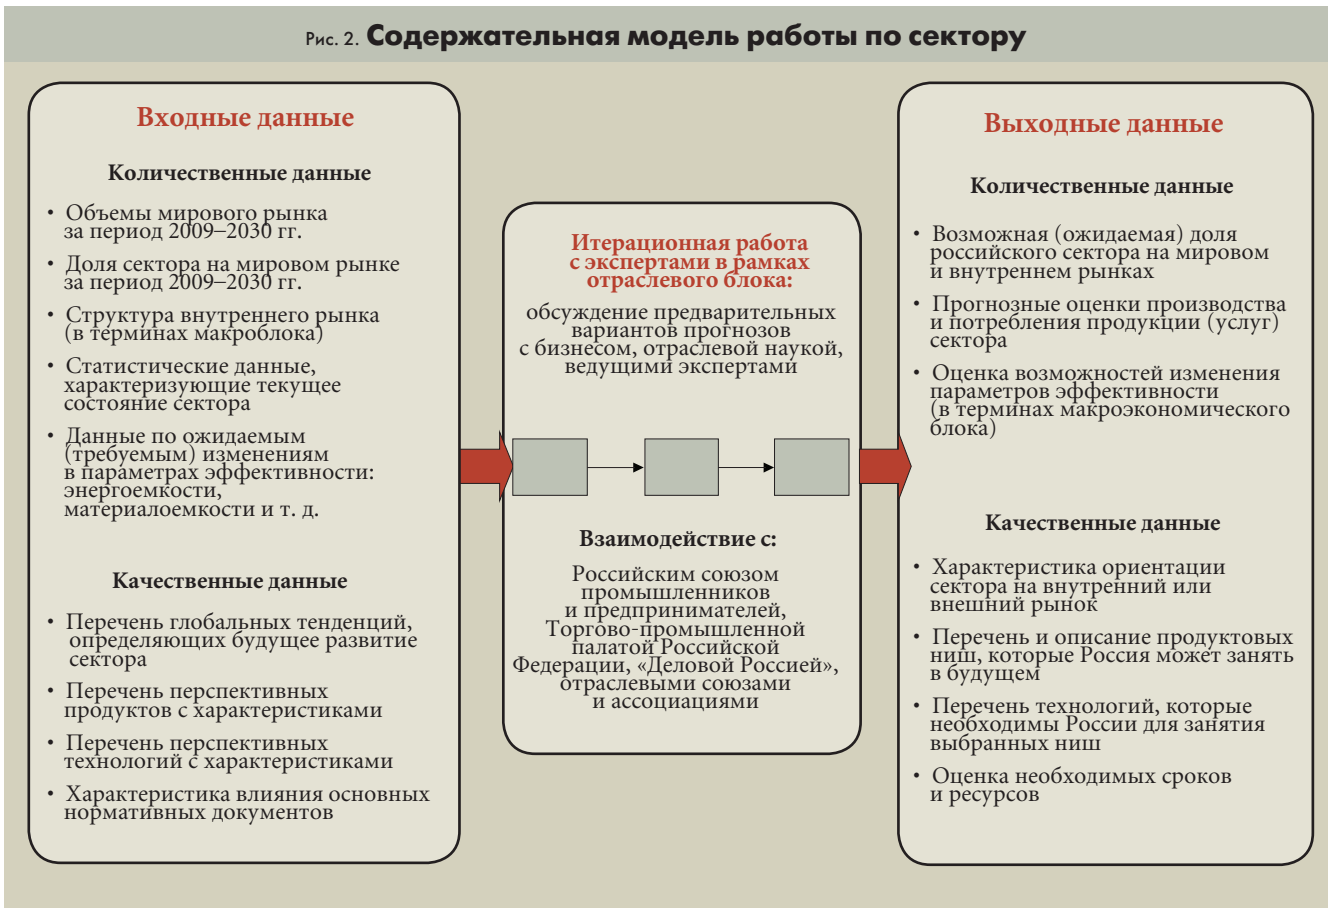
Рис. 2. Содержательная модель работы по сектору

Входные данные

Количественные данные

• Объемы мирового рынка за период 2009–2030 гг.
• Доля сектора на мировом рынке за период 2009–2030 гг.
• Структура внутреннего рынка (в терминах макроблока)
• Статистические данные, характеризующие текущее состояние сектора
• Данные по ожидаемым (требуемым) изменениям в параметрах эффективности: энергоемкости, материалоемкости и т. д.

Качественные данные

• Перечень глобальных тенденций, определяющих будущее развитие сектора
• Перечень перспективных продуктов с характеристиками
• Перечень перспективных технологий с характеристиками
• Характеристика влияния основных нормативных документов

Итерационная работа с экспертами в рамках отраслевого блока:

обсуждение предварительных вариантов прогнозов с бизнесом, отраслевой наукой, ведущими экспертами

Взаимодействие с:

Российским союзом промышленников и предпринимателей, Торгово-промышленной палатой Российской Федерации, «Деловой Россией», отраслевыми союзами и ассоциациями

Выходные данные

Количественные данные

• Возможная (ожидаемая) доля российского сектора на мировом и внутреннем рынках
• Прогнозные оценки производства и потребления продукции (услуг) сектора
• Оценка возможностей изменения параметров эффективности (в терминах макроэкономического блока)

Качественные данные

• Характеристика ориентации сектора на внутренний или внешний рынок
• Перечень и описание продуктовых ниш, которые Россия может занять в будущем
• Перечень технологий, которые необходимы России для занятия выбранных ниш
• Оценка необходимых сроков и ресурсов